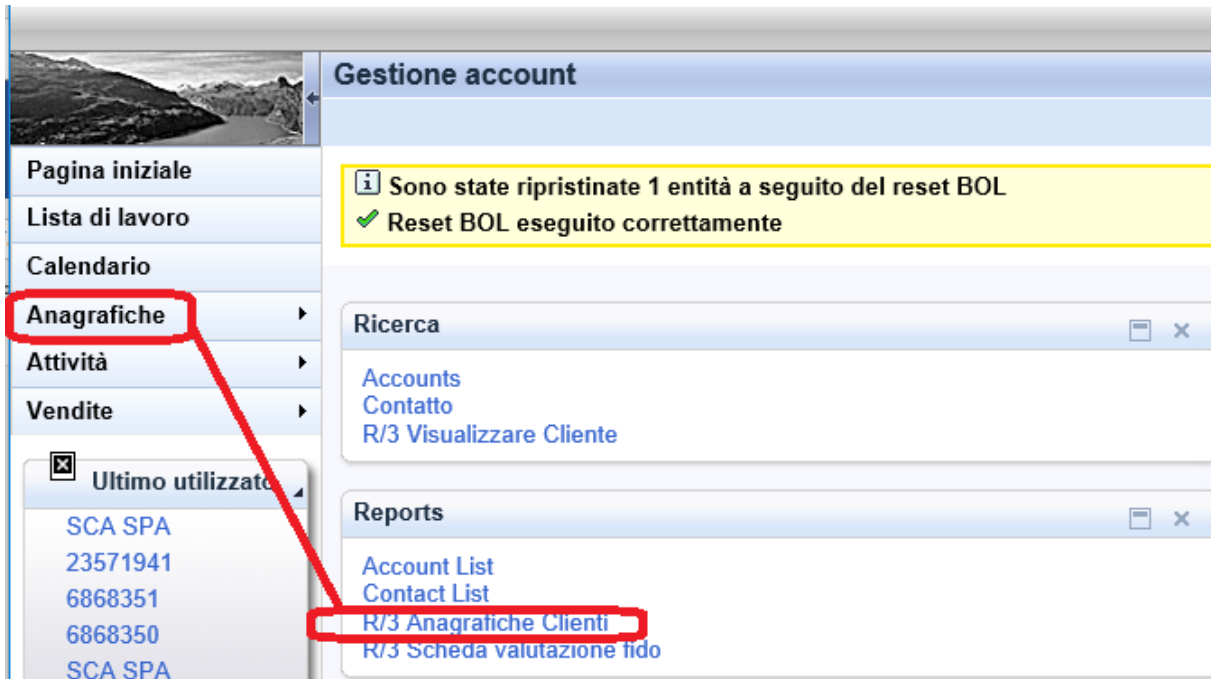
Gestione account

Pagina iniziale
Lista di lavoro
Calendario
Anagrafiche
Attività
Vendite

Ultimo utilizzat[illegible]
SCA SPA
23571941
6868351
6868350
SCA SPA

Sono state ripristinate 1 entità a seguito del reset BOL
Reset BOL eseguito correttamente

Ricerca
Accounts
Contatto
R/3 Visualizzare Cliente

Reports
Account List
Contact List
R/3 Anagrafiche Clienti
R/3 Scheda valutazione fido